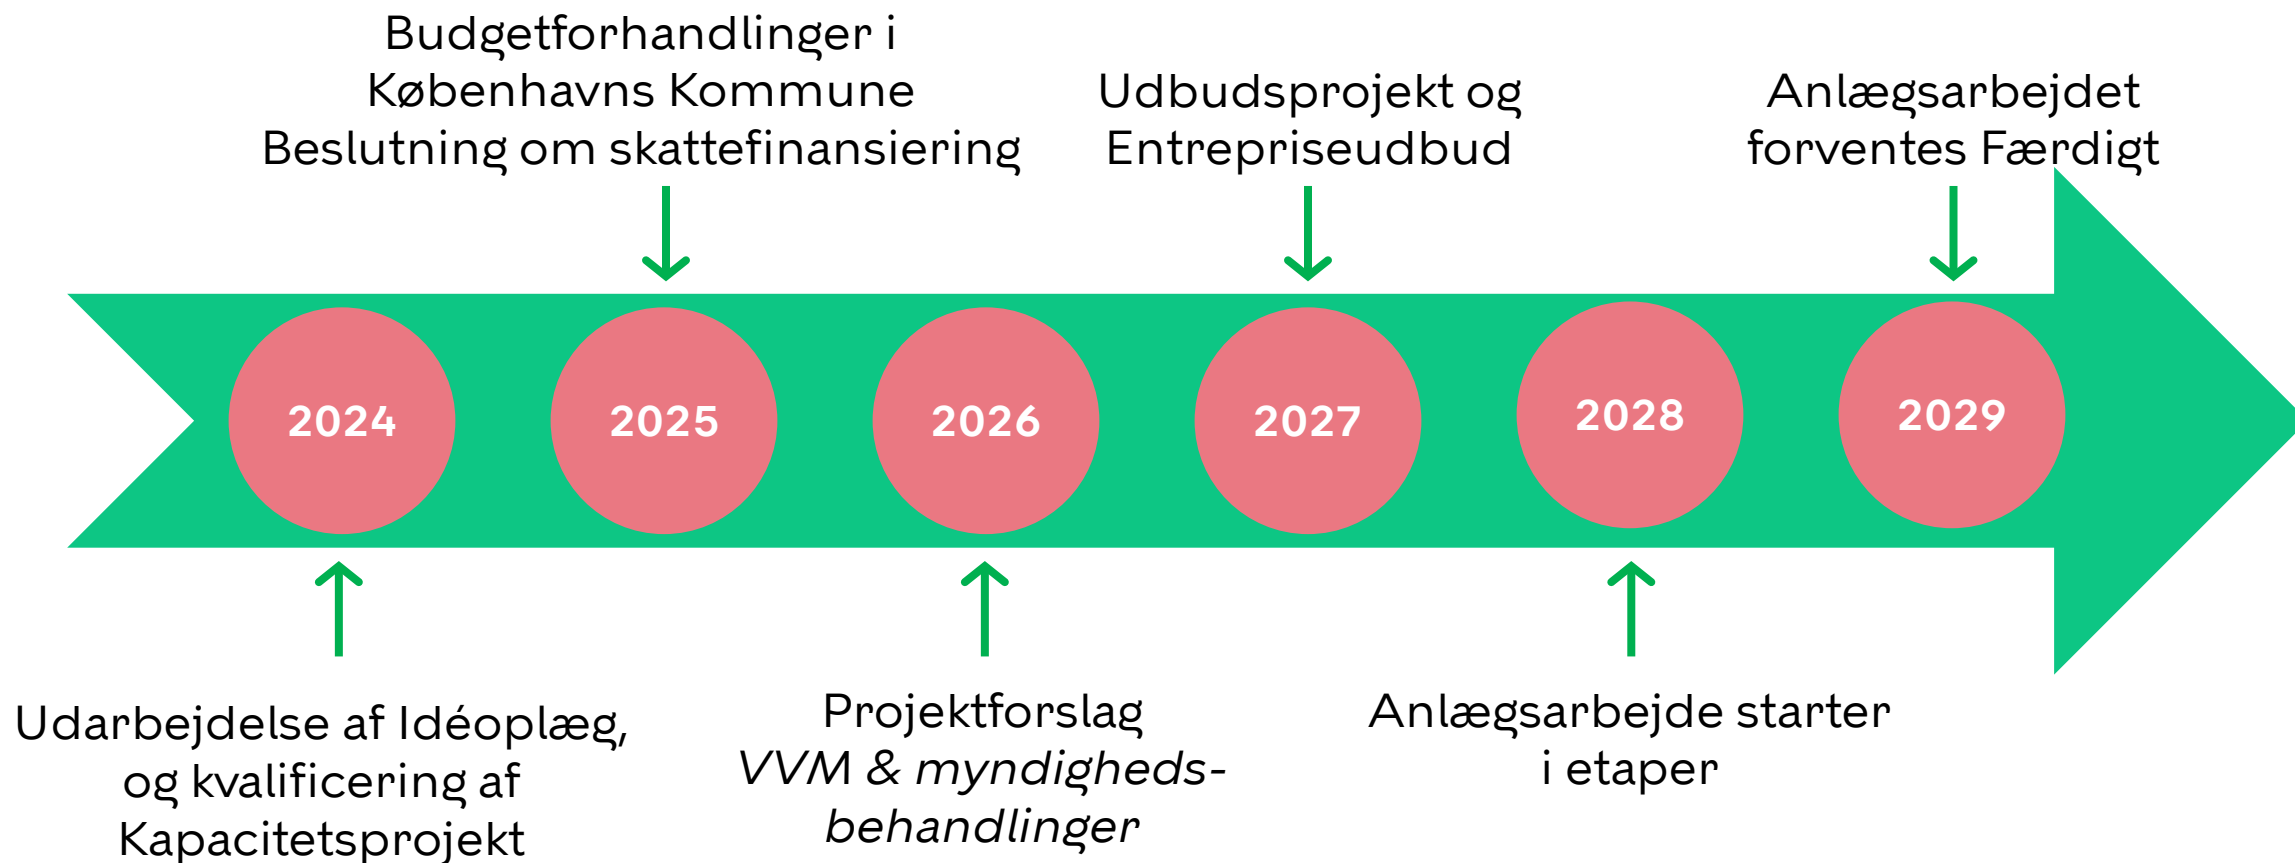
Budgetforhandlinger i Københavns Kommune Beslutning om skattefinansiering

Udbudsprojekt og Entrepriseudbud

Anlægsarbejdet forventes Færdigt

2024

2025

2026

2027

2028

2029

Udarbejdelse af Idéoplæg, og kvalificering af Kapacitetsprojekt

Projektforslag
*VVM & myndighedsbehandlinger*

Anlægsarbejde starter i etaper